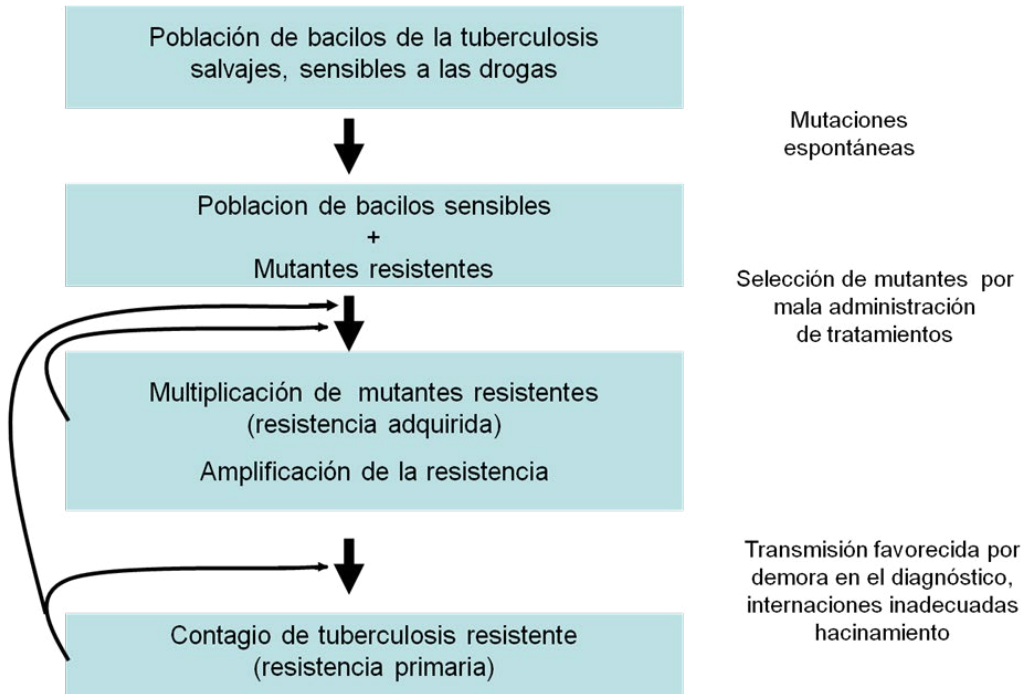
Población de bacilos de la tuberculosis salvajes, sensibles a las drogas

Mutaciones espontáneas

Poblacion de bacilos sensibles
+
Mutantes resistentes

Selección de mutantes por mala administración de tratamientos

Multiplicación de mutantes resistentes (resistencia adquirida)

Amplificación de la resistencia

Transmisión favorecida por demora en el diagnóstico, internaciones inadecuadas hacinamiento

Contagio de tuberculosis resistente (resistencia primaria)